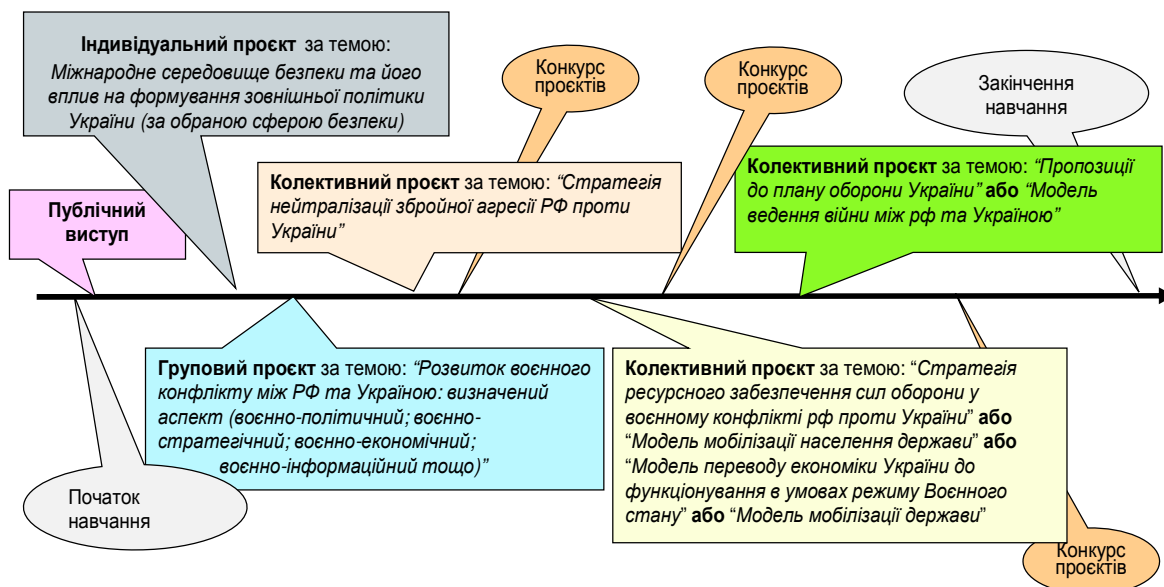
**Індивідуальний проєкт** за темою: *Міжнародне середовище безпеки та його вплив на формування зовнішньої політики України (за обраною сферою безпеки)*

Конкурс проєктів

Конкурс проєктів

Закінчення навчання

**Публічний виступ**

**Колективний проєкт** за темою: *"Стратегія нейтралізації збройної агресії РФ проти України"*

**Колективний проєкт** за темою: *"Пропозиції до плану оборони України"* **або** *"Модель ведення війни між рф та Україною"*

**Груповий проєкт** за темою: *"Розвиток воєнного конфлікту між РФ та Україною: визначений аспект (воєнно-політичний; воєнно-стратегічний; воєнно-економічний; воєнно-інформаційний тощо)"*

**Колективний проєкт** за темою: "*Стратегія ресурсного забезпечення сил оборони у воєнному конфлікті рф проти України*" **або** "*Модель мобілізації населення держави*" **або** "*Модель переводу економіки України до функціонування в умовах режиму Воєнного стану*" **або** "*Модель мобілізації держави*"

Початок навчання

Конкурс проєктів